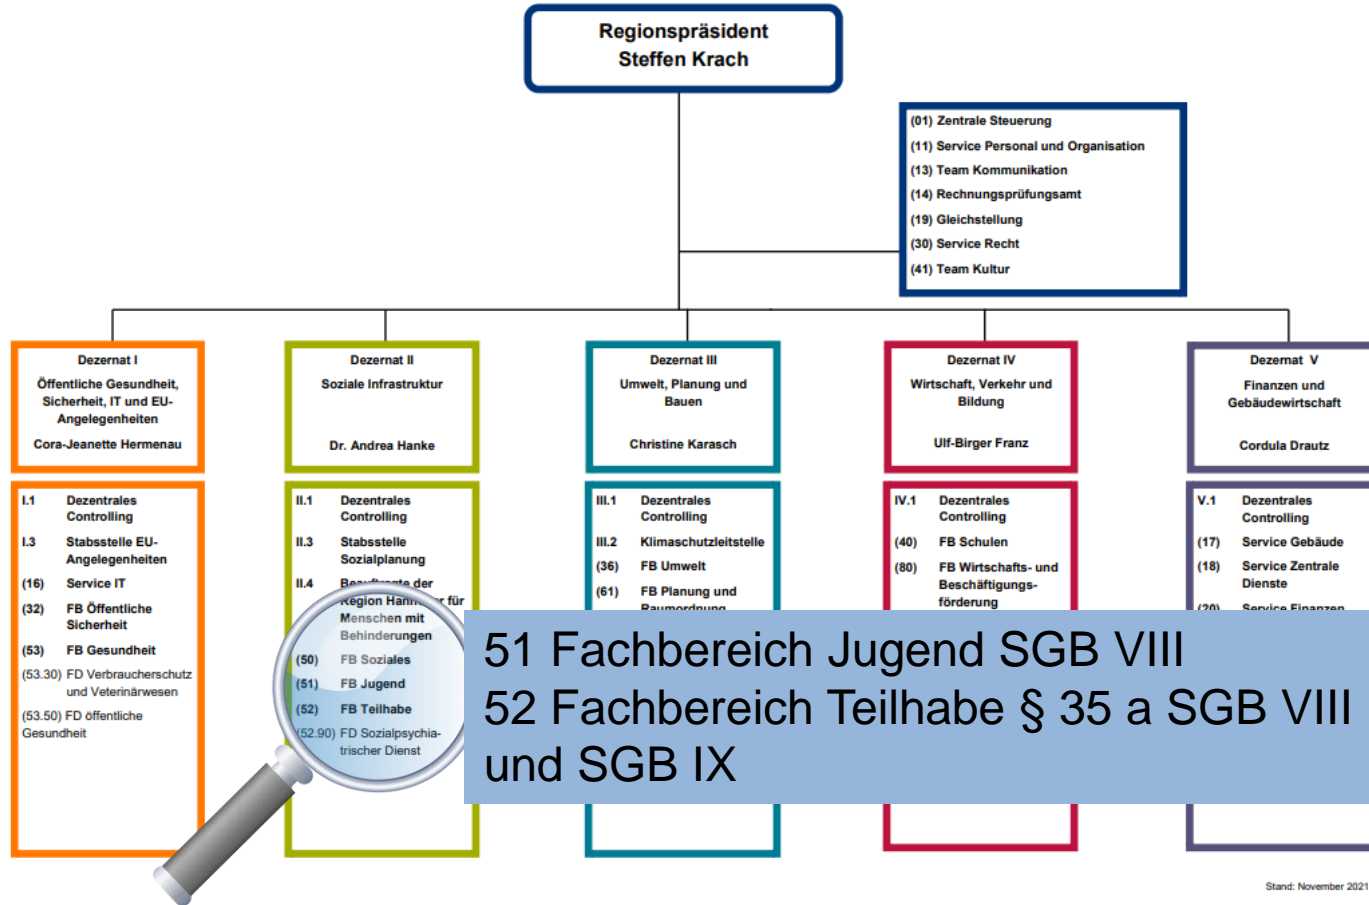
Regionspräsident
Steffen Krach

(01) Zentrale Steuerung
(11) Service Personal und Organisation
(13) Team Kommunikation
(14) Rechnungsprüfungsamt
(19) Gleichstellung
(30) Service Recht
(41) Team Kultur

Dezernat I
Öffentliche Gesundheit, Sicherheit, IT und EU-Angelegenheiten
Cora-Jeanette Hermenau

I.1 Dezentrales Controlling
I.3 Stabsstelle EU-Angelegenheiten
(16) Service IT
(32) FB Öffentliche Sicherheit
(53) FB Gesundheit
(53.30) FD Verbraucherschutz und Veterinärwesen
(53.50) FD öffentliche Gesundheit

Dezernat II
Soziale Infrastruktur
Dr. Andrea Hanke

II.1 Dezentrales Controlling
II.3 Stabsstelle Sozialplanung
II.4 Beauftragte der Region Hann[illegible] für Menschen mit Behinderungen
(50) FB Soziales
(51) FB Jugend
(52) FB Teilhabe
(52.90) FD Sozialpsychiatrischer Dienst

Dezernat III
Umwelt, Planung und Bauen
Christine Karasch

III.1 Dezentrales Controlling
III.2 Klimaschutzleitstelle
(36) FB Umwelt
(61) FB Planung und Raumordnung

Dezernat IV
Wirtschaft, Verkehr und Bildung
Ulf-Birger Franz

IV.1 Dezentrales Controlling
(40) FB Schulen
(80) FB Wirtschafts- und Beschäftigungsförderung

Dezernat V
Finanzen und Gebäudewirtschaft
Cordula Drautz

V.1 Dezentrales Controlling
(17) Service Gebäude
(18) Service Zentrale Dienste
(20) Service Finanzen

51 Fachbereich Jugend SGB VIII
52 Fachbereich Teilhabe § 35 a SGB VIII und SGB IX

Stand: November 2021